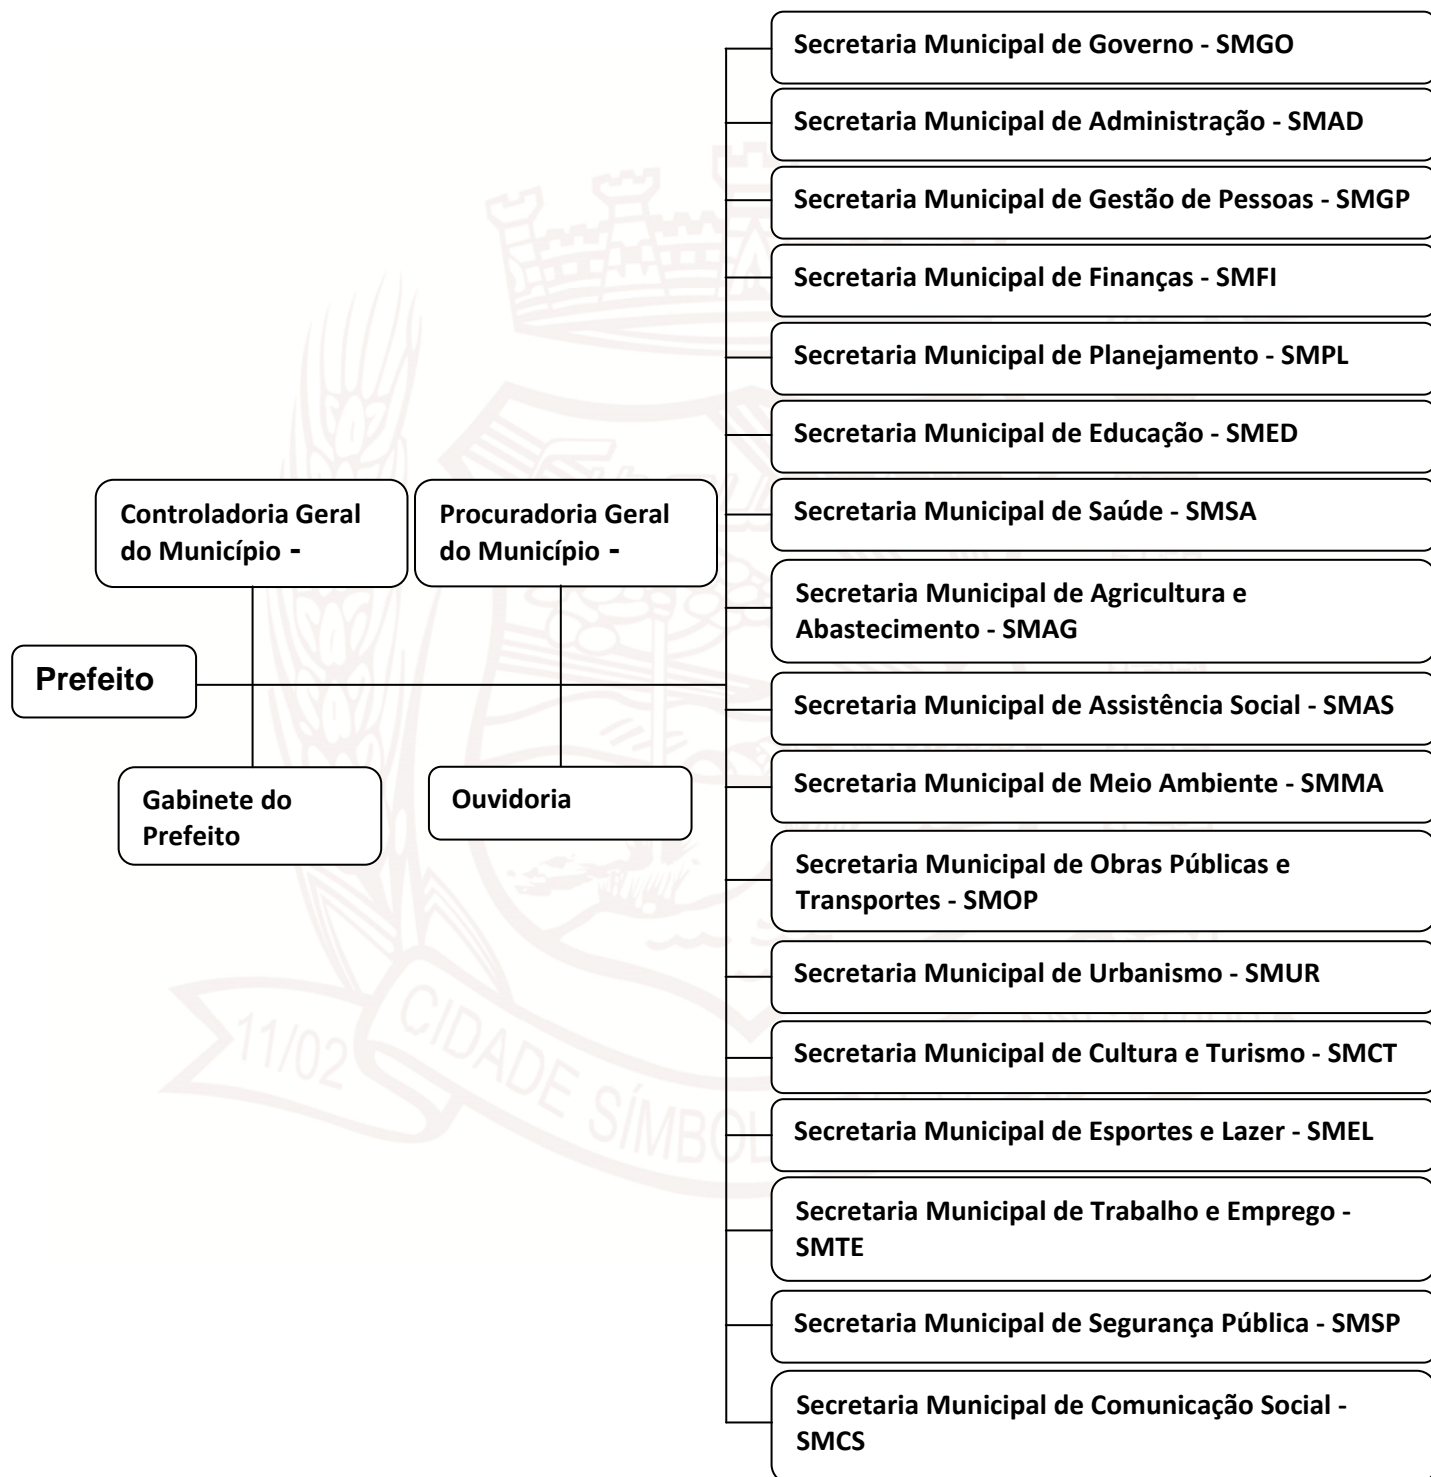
Prefeito

Controladoria Geral do Município -

Procuradoria Geral do Município -

Gabinete do Prefeito

Ouvidoria

Secretaria Municipal de Governo - SMGO

Secretaria Municipal de Administração - SMAD

Secretaria Municipal de Gestão de Pessoas - SMGP

Secretaria Municipal de Finanças - SMFI

Secretaria Municipal de Planejamento - SMPL

Secretaria Municipal de Educação - SMED

Secretaria Municipal de Saúde - SMSA

Secretaria Municipal de Agricultura e Abastecimento - SMAG

Secretaria Municipal de Assistência Social - SMAS

Secretaria Municipal de Meio Ambiente - SMMA

Secretaria Municipal de Obras Públicas e Transportes - SMOP

Secretaria Municipal de Urbanismo - SMUR

Secretaria Municipal de Cultura e Turismo - SMCT

Secretaria Municipal de Esportes e Lazer - SMEL

Secretaria Municipal de Trabalho e Emprego - SMTE

Secretaria Municipal de Segurança Pública - SMSP

Secretaria Municipal de Comunicação Social - SMCS

11/02 CIDADE SÍMBOL